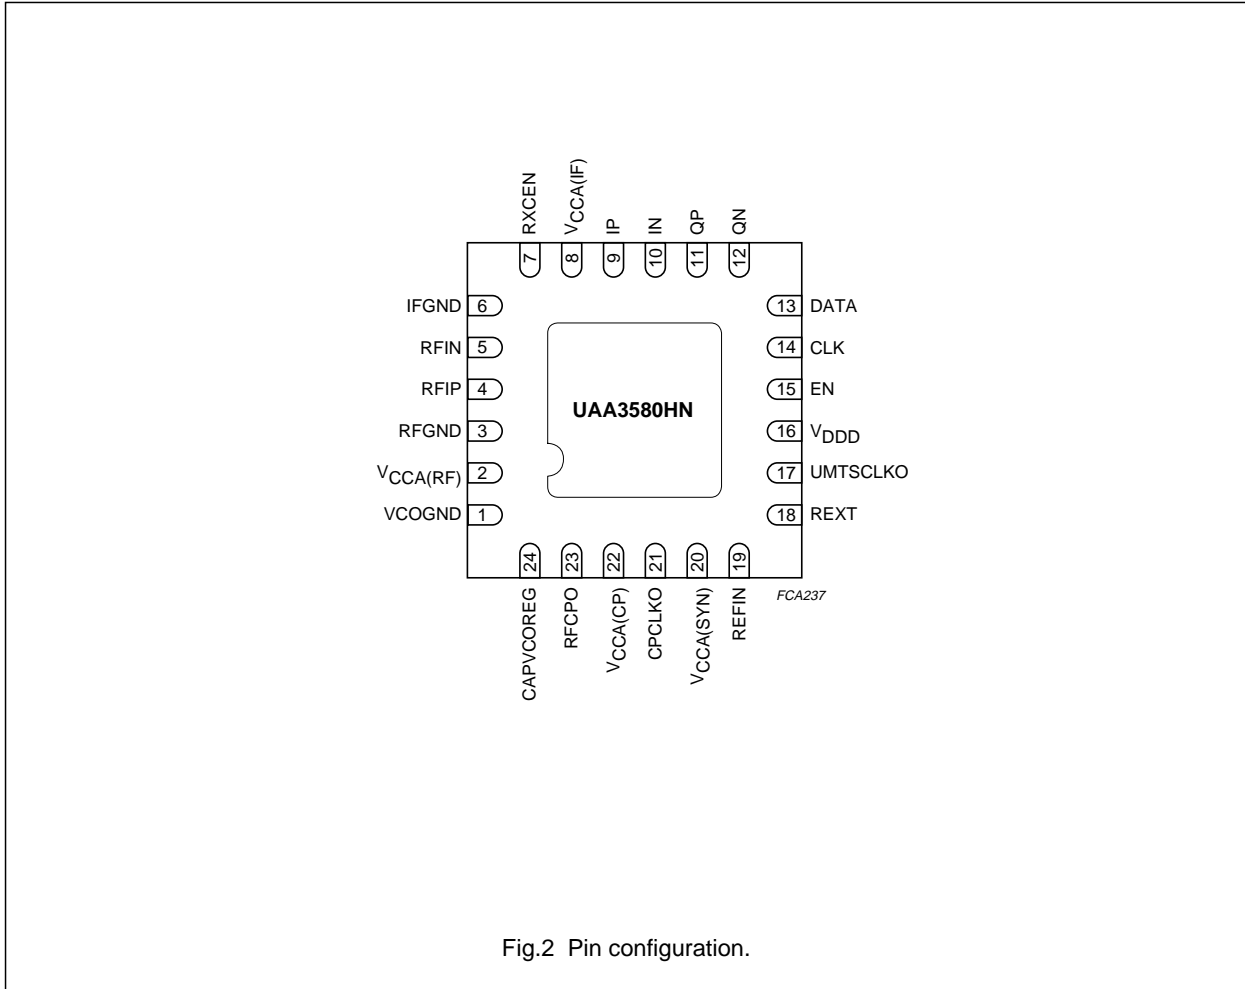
RXCEN 7
$V_{CCA(IF)}$ 8
IP 9
IN 10
QP 11
QN 12

IFGND 6
RFIN 5
RFIP 4
RFGND 3
$V_{CCA(RF)}$ 2
VCOGND 1

UAA3580HN

13 DATA
14 CLK
15 EN
16 $V_{DDD}$
17 UMTSCLKO
18 REXT

24 CAPVCOREG
23 RFCPO
22 $V_{CCA(CP)}$
21 CPCLKO
20 $V_{CCA(SYN)}$
19 REFIN

FCA237

Fig.2 Pin configuration.